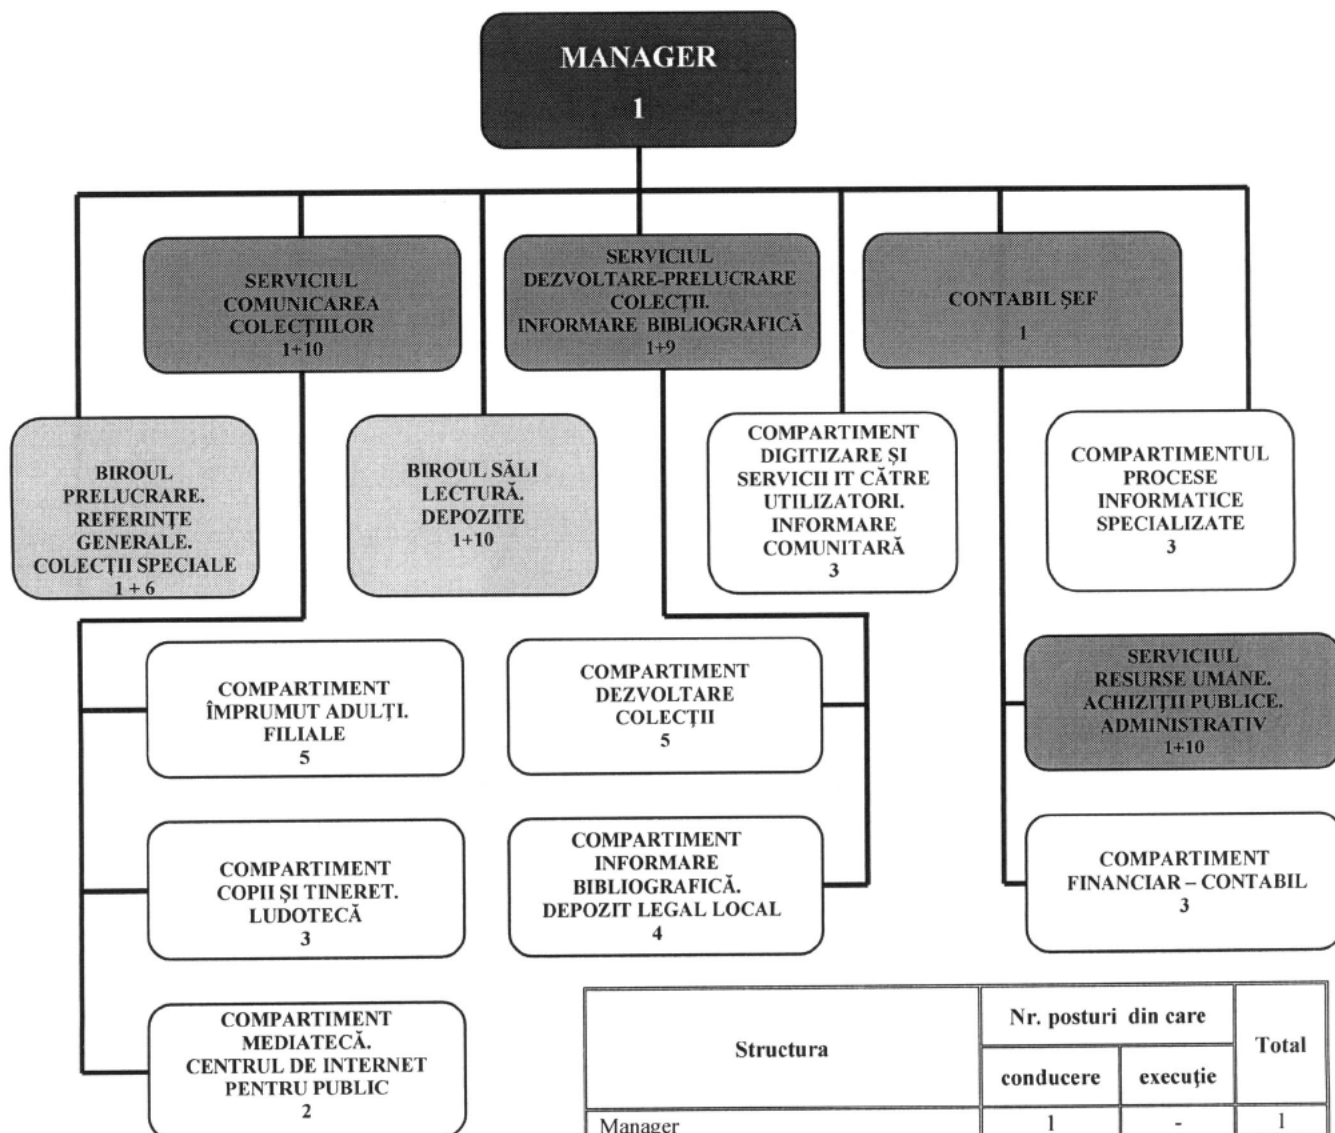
MANAGER
1

SERVICIUL COMUNICAREA COLECȚIILOR
1+10

SERVICIUL DEZVOLTARE-PRELUCRARE COLECȚII. INFORMARE BIBLIOGRAFICĂ
1+9

CONTABIL ȘEF
1

BIROUL PRELUCRARE. REFERINȚE GENERALE. COLECȚII SPECIALE
1 + 6

BIROUL SĂLI LECTURĂ. DEPOZITE
1+10

COMPARTIMENT DIGITIZARE ȘI SERVICII IT CĂTRE UTILIZATORI. INFORMARE COMUNITARĂ
3

COMPARTIMENTUL PROCESE INFORMATICE SPECIALIZATE
3

COMPARTIMENT ÎMPRUMUT ADULȚI. FILIALE
5

COMPARTIMENT DEZVOLTARE COLECȚII
5

SERVICIUL RESURSE UMANE. ACHIZIȚII PUBLICE. ADMINISTRATIV
1+10

COMPARTIMENT COPII ȘI TINERET. LUDOTECĂ
3

COMPARTIMENT INFORMARE BIBLIOGRAFICĂ. DEPOZIT LEGAL LOCAL
4

COMPARTIMENT FINANCIAR – CONTABIL
3

COMPARTIMENT MEDIATECĂ. CENTRUL DE INTERNET PENTRU PUBLIC
2

| Structura | Nr. posturi din care | | Total |
|---|---|---|---|
| | conducere | execuție | |
| Manager | 1 | - | 1 |